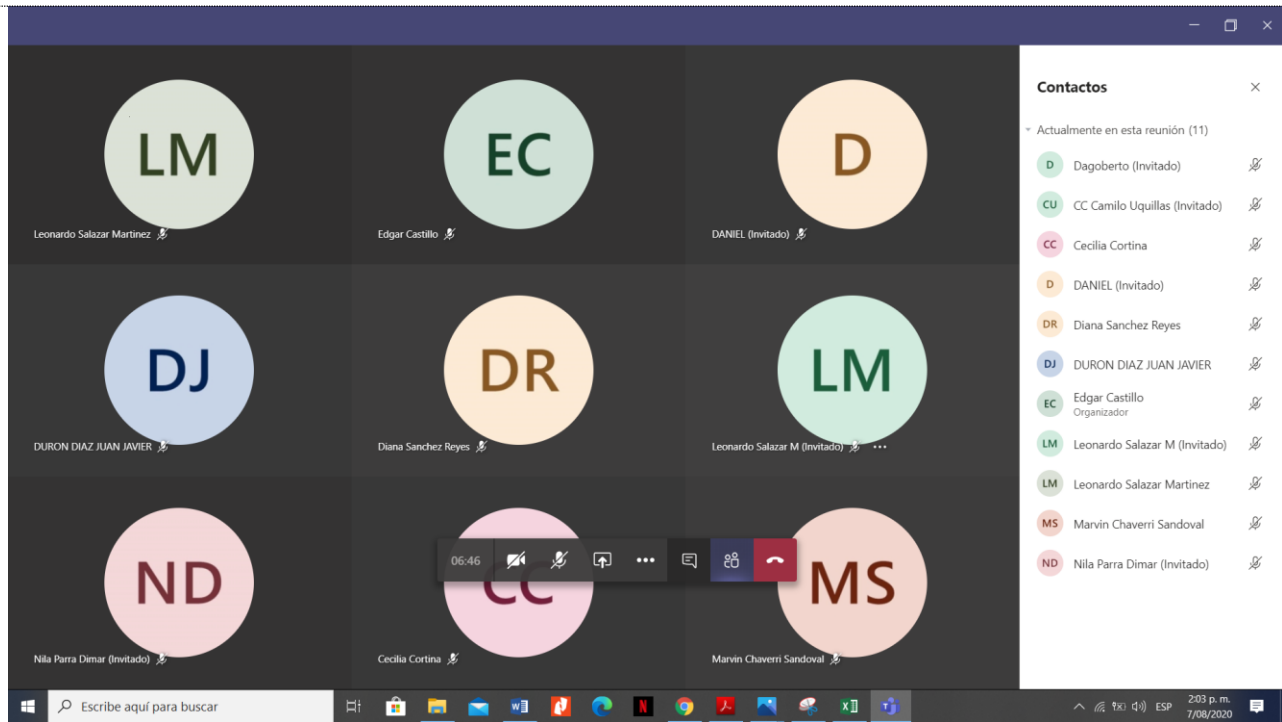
LM
Leonardo Salazar Martinez

EC
Edgar Castillo

D
DANIEL (Invitado)

DJ
DURON DIAZ JUAN JAVIER

DR
Diana Sanchez Reyes

LM
Leonardo Salazar M (Invitado)

ND
Nila Parra Dimar (Invitado)

CC
Cecilia Cortina

MS
Marvin Chaverri Sandoval

06:46

Contactos

Actualmente en esta reunión (11)

D Dagoberto (Invitado)
CU CC Camilo Uquillas (Invitado)
CC Cecilia Cortina
D DANIEL (Invitado)
DR Diana Sanchez Reyes
DJ DURON DIAZ JUAN JAVIER
EC Edgar Castillo
Organizador
LM Leonardo Salazar M (Invitado)
LM Leonardo Salazar Martinez
MS Marvin Chaverri Sandoval
ND Nila Parra Dimar (Invitado)

Escribe aquí para buscar

ESP
2:03 p. m.
7/08/2020